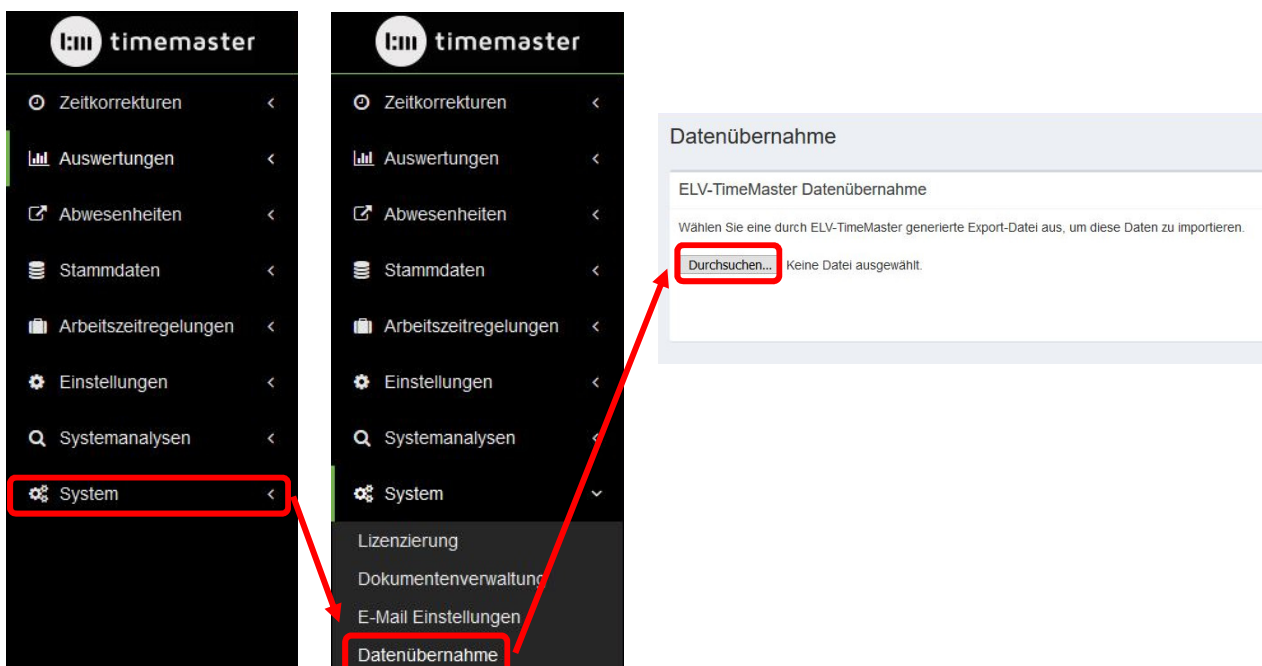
t:m timemaster

Zeitkorrekturen
Auswertungen
Abwesenheiten
Stammdaten
Arbeitszeitregelungen
Einstellungen
Systemanalysen
System

t:m timemaster

Zeitkorrekturen
Auswertungen
Abwesenheiten
Stammdaten
Arbeitszeitregelungen
Einstellungen
Systemanalysen
System
Lizenzierung
Dokumentenverwaltung
E-Mail Einstellungen
Datenübernahme

Datenübernahme

ELV-TimeMaster Datenübernahme

Wählen Sie eine durch ELV-TimeMaster generierte Export-Datei aus, um diese Daten zu importieren.

Durchsuchen... Keine Datei ausgewählt.